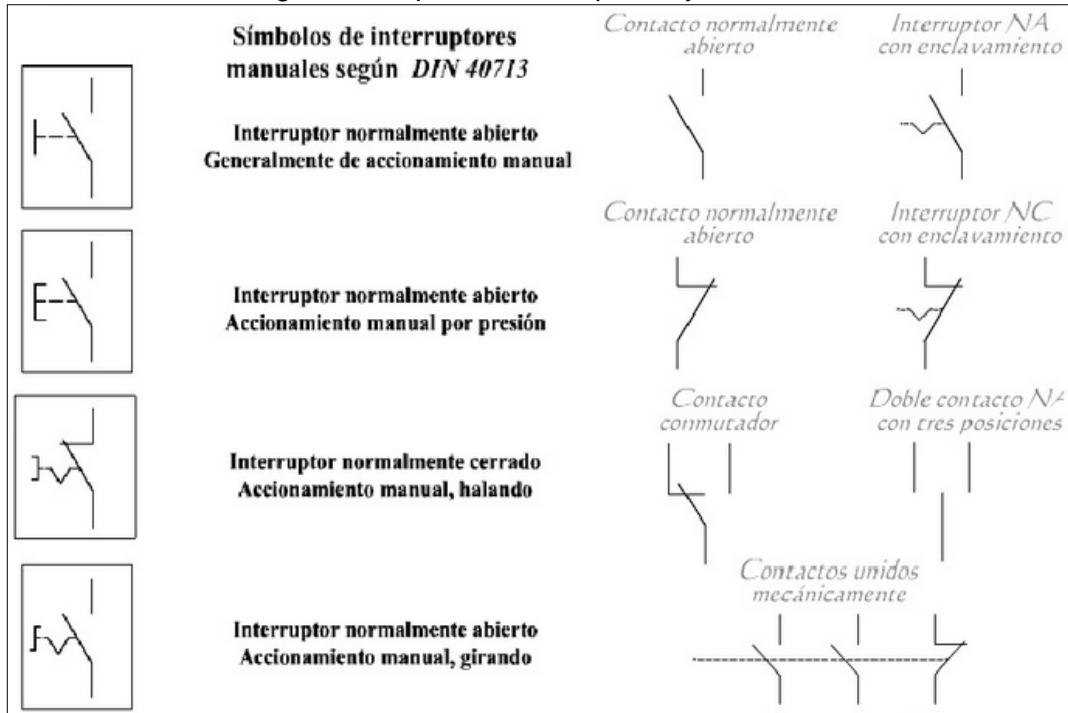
Símbolos de interruptores manuales según DIN 40713

Interruptor normalmente abierto
Generalmente de accionamiento manual

Interruptor normalmente abierto
Accionamiento manual por presión

Interruptor normalmente cerrado
Accionamiento manual, halando

Interruptor normalmente abierto
Accionamiento manual, girando

Contacto normalmente abierto

Interruptor NA con enclavamiento

Contacto normalmente abierto

Interruptor NC con enclavamiento

Contacto conmutador

Doble contacto N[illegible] con tres posiciones

Contactos unidos mecánicamente